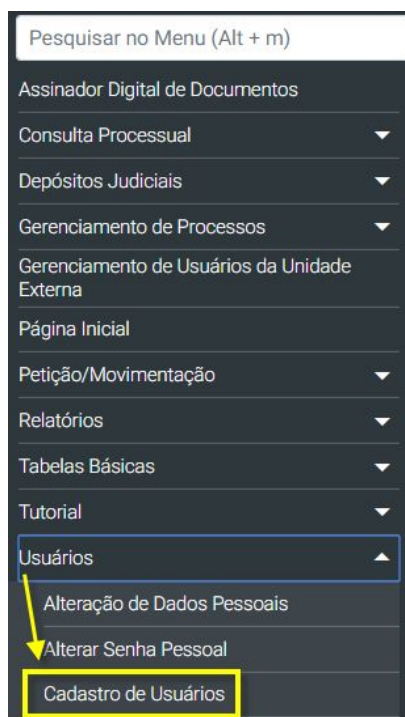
Pesquisar no Menu (Alt + m)

Assinador Digital de Documentos

Consulta Processual

Depósitos Judiciais

Gerenciamento de Processos

Gerenciamento de Usuários da Unidade Externa

Página Inicial

Petição/Movimentação

Relatórios

Tabelas Básicas

Tutorial

Usuários

Alteração de Dados Pessoais

Alterar Senha Pessoal

Cadastro de Usuários